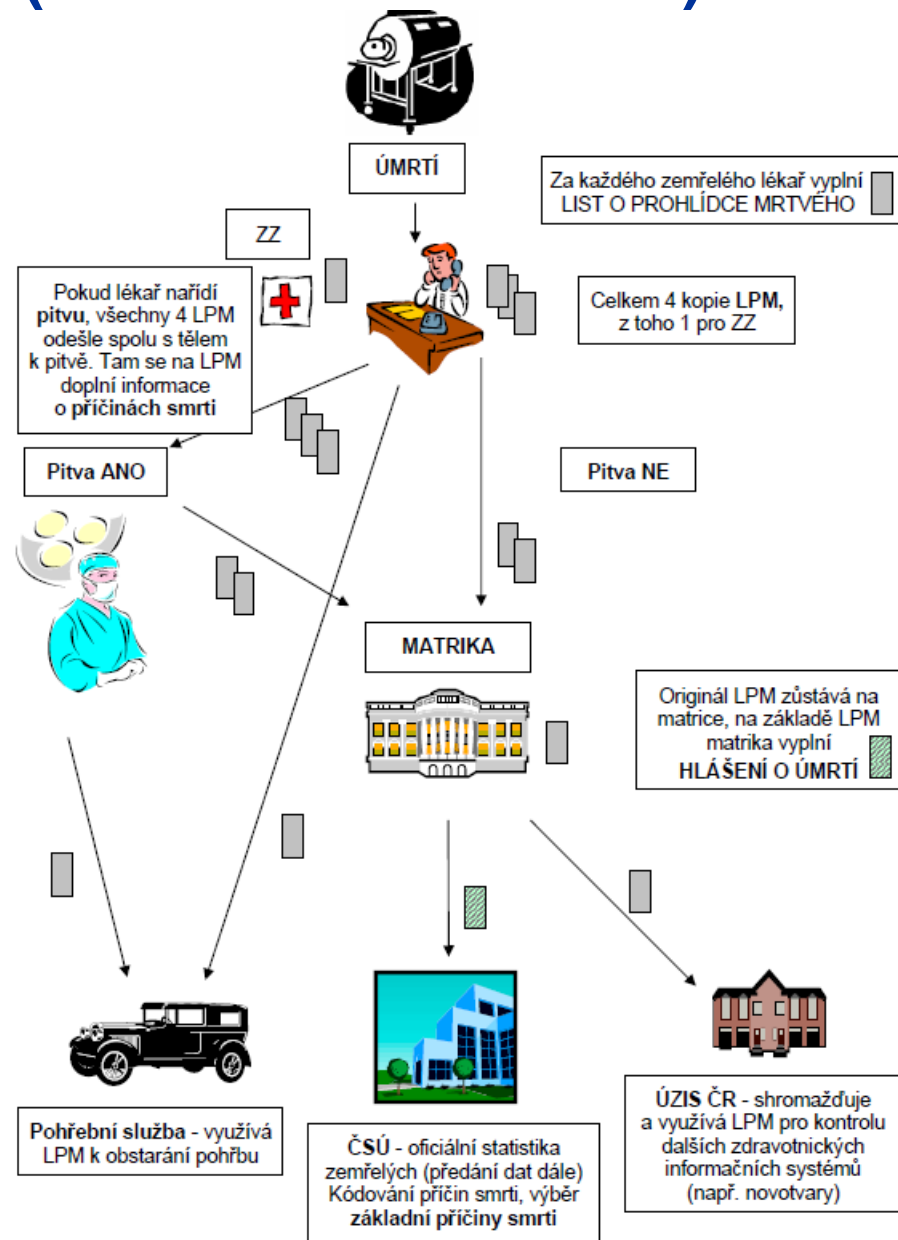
ÚMRTÍ

Za každého zemřelého lékař vyplní LIST O PROHLÍDCE MRTVÉHO

ZZ

Pokud lékař nařídí pitvu, všechny 4 LPM odešle spolu s tělem k pitvě. Tam se na LPM doplní informace o příčinách smrti

Celkem 4 kopie LPM, z toho 1 pro ZZ

Pitva ANO

Pitva NE

MATRIKA

Originál LPM zůstává na matrice, na základě LPM matrika vyplní HLÁŠENÍ O ÚMRTÍ

Pohřební služba - využívá LPM k obstarání pohřbu

ČSÚ - oficiální statistika zemřelých (předání dat dále) Kódování příčin smrti, výběr základní příčiny smrti

ÚZIS ČR - shromažďuje a využívá LPM pro kontrolu dalších zdravotnických informačních systémů (např. novotvary)